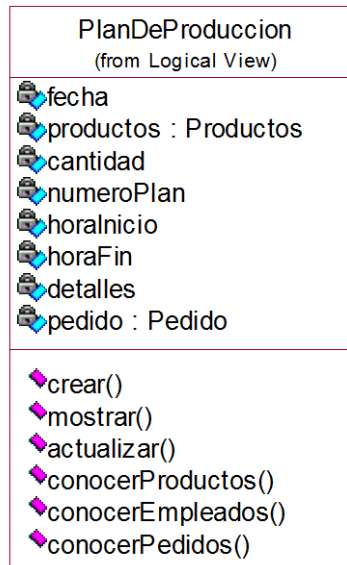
PlanDeProduccion
(from Logical View)

fecha
productos : Productos
cantidad
numeroPlan
horaInicio
horaFin
detalles
pedido : Pedido

crear()
mostrar()
actualizar()
conocerProductos()
conocerEmpleados()
conocerPedidos()